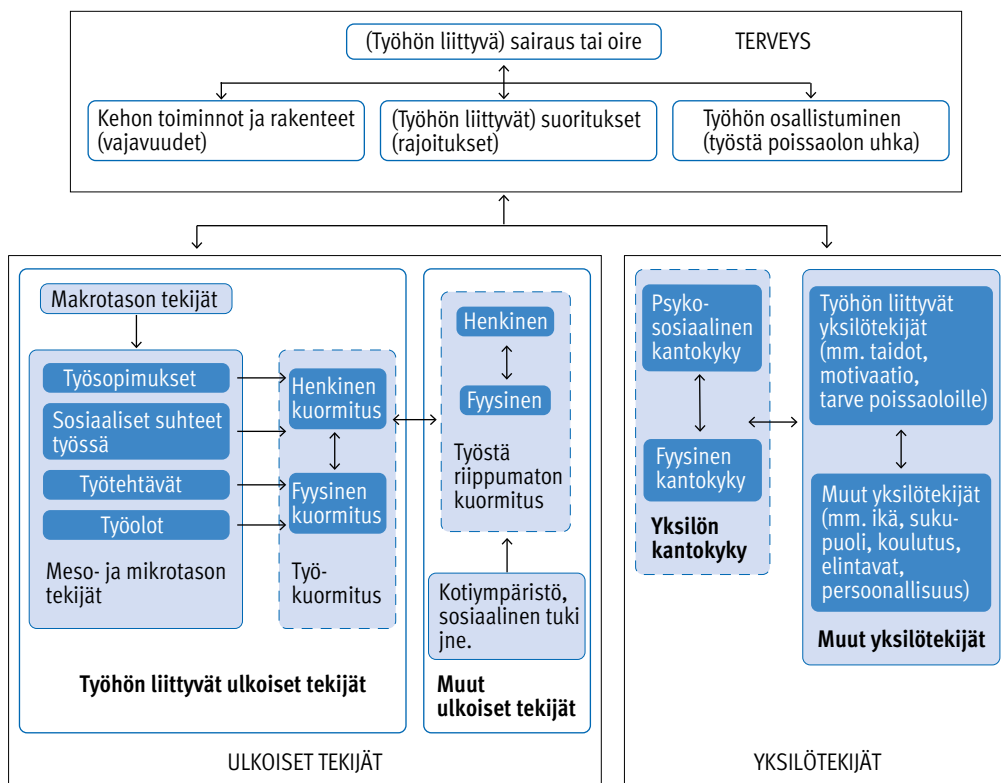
(Työhön liittyvä) sairaus tai oire

TERVEYS

Kehon toiminnot ja rakenteet (vajavuudet)

(Työhön liittyvät) suoritukset (rajoitukset)

Työhön osallistuminen (työstä poissaolon uhka)

Makrotason tekijät

Työsopimukset

Sosiaaliset suhteet työssä

Työtehtävät

Työolot

Meso- ja mikrotason tekijät

Henkinen kuormitus

Fyysinen kuormitus

Työkuormitus

Henkinen

Fyysinen

Työstä riippumaton kuormitus

Kotiympäristö, sosiaalinen tuki jne.

Työhön liittyvät ulkoiset tekijät

Muut ulkoiset tekijät

ULKOISET TEKIJÄT

Psykososiaalinen kantokyky

Fyysinen kantokyky

Yksilön kantokyky

Työhön liittyvät yksilötekijät (mm. taidot, motivaatio, tarve poissaoloille)

Muut yksilötekijät (mm. ikä, sukupuoli, koulutus, elintavat, persoonallisuus)

Muut yksilötekijät

YKSILÖTEKIJÄT